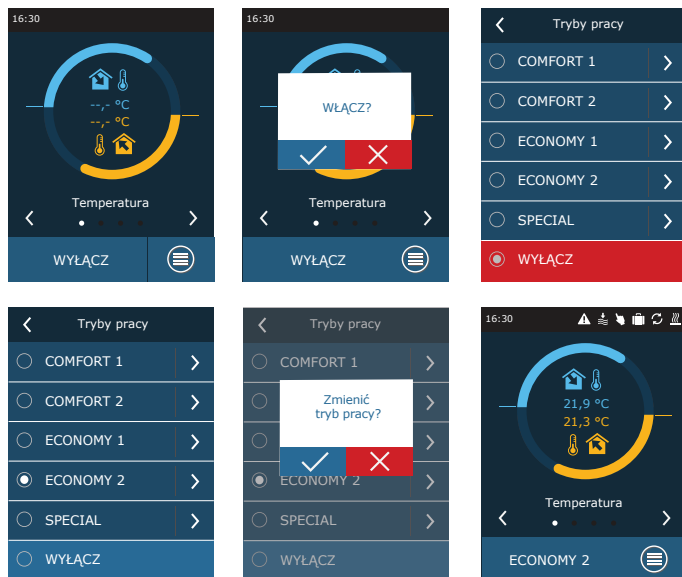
16:30

--,- °C
--,- °C

Temperatura

WYŁĄCZ

16:30

WŁĄCZ?

Temperatura

WYŁĄCZ

Tryby pracy

COMFORT 1

COMFORT 2

ECONOMY 1

ECONOMY 2

SPECIAL

WYŁĄCZ

Tryby pracy

COMFORT 1

COMFORT 2

ECONOMY 1

ECONOMY 2

SPECIAL

WYŁĄCZ

Tryby pracy

COMFORT 1

Zmienić tryb pracy?

ECONOMY 2

SPECIAL

WYŁĄCZ

16:30

21,9 °C
21,3 °C

Temperatura

ECONOMY 2